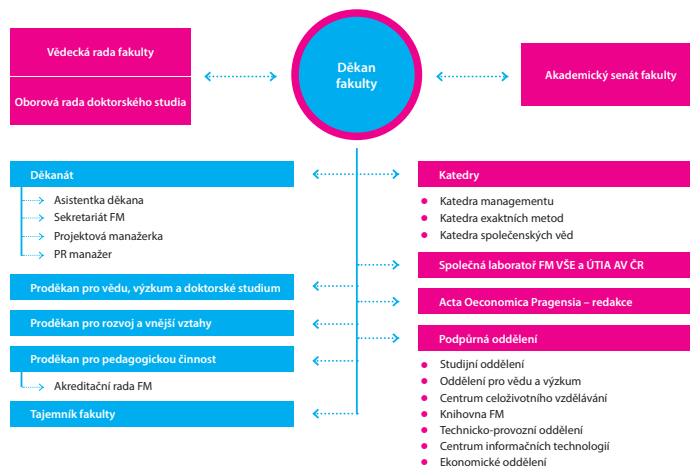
Vědecká rada fakulty

Oborová rada doktorského studia

Děkan fakulty

Akademický senát fakulty

Děkanát

Asistentka děkana

Sekretariát FM

Projektová manažerka

PR manažer

Proděkan pro vědu, výzkum a doktorské studium

Proděkan pro rozvoj a vnější vztahy

Proděkan pro pedagogickou činnost

Akreditační rada FM

Tajemník fakulty

Katedry

Katedra managementu

Katedra exaktních metod

Katedra společenských věd

Společná laboratoř FM VŠE a ÚTIA AV ČR

Acta Oeconomica Pragensia – redakce

Podpůrná oddělení

Studijní oddělení

Oddělení pro vědu a výzkum

Centrum celoživotního vzdělávání

Knihovna FM

Technicko-provozní oddělení

Centrum informačních technologií

Ekonomické oddělení